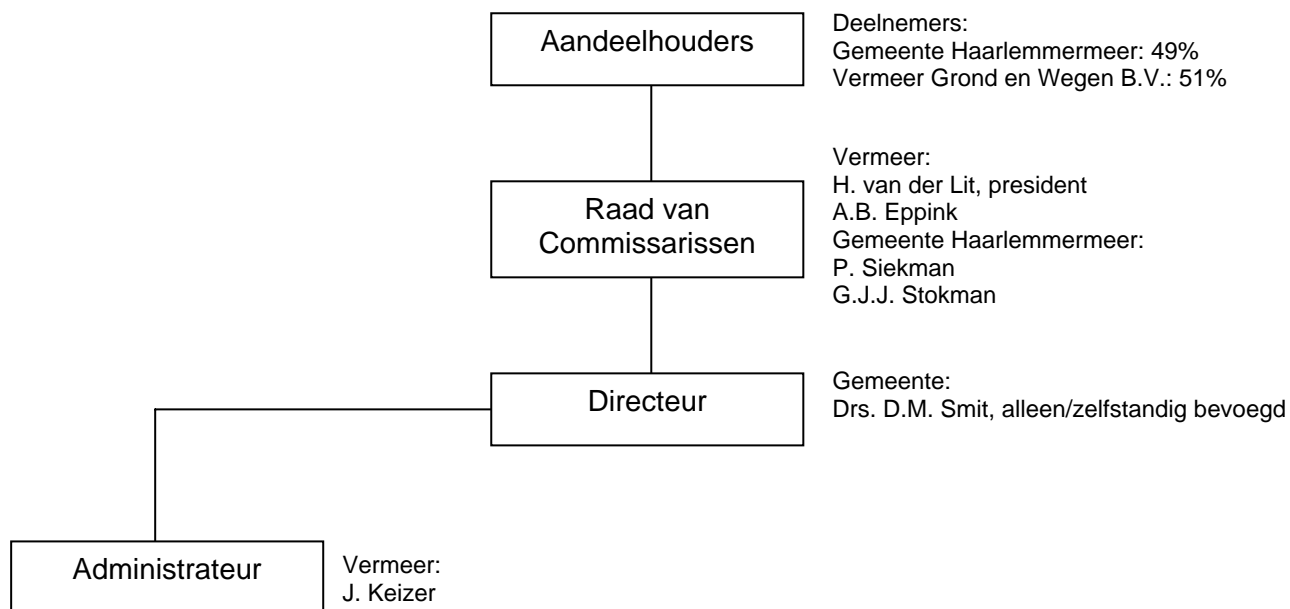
Aandeelhouders

Deelnemers:
Gemeente Haarlemmermeer: 49%
Vermeer Grond en Wegen B.V.: 51%

Raad van Commissarissen

Vermeer:
H. van der Lit, president
A.B. Eppink
Gemeente Haarlemmermeer:
P. Siekman
G.J.J. Stokman

Directeur

Gemeente:
Drs. D.M. Smit, alleen/zelfstandig bevoegd

Administrateur

Vermeer:
J. Keizer